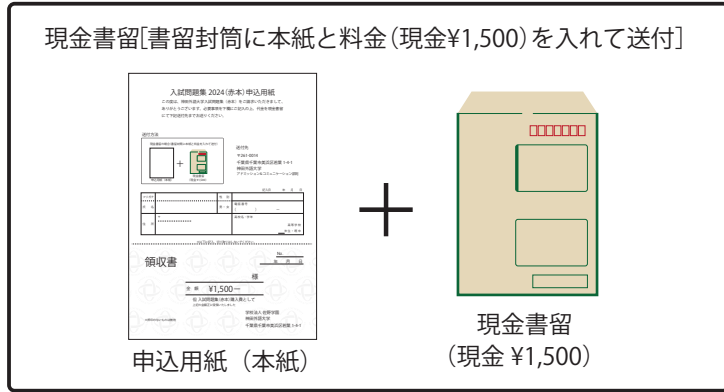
現金書留[書留封筒に本紙と料金(現金¥1,500)を入れて送付]

入試問題集 2024(赤本)申込用紙

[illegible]

送付方法

送付先
〒261-0014
千葉県千葉市美浜区若葉 1-4-1
神田外語大学
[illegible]

領収書

様

金 額 ¥1,500—

但 入試問題集(赤本)購入費として

学校法人 佐野学園
神田外語大学
千葉県千葉市美浜区若葉 1-4-1

申込用紙(本紙)

現金書留
(現金 ¥1,500)